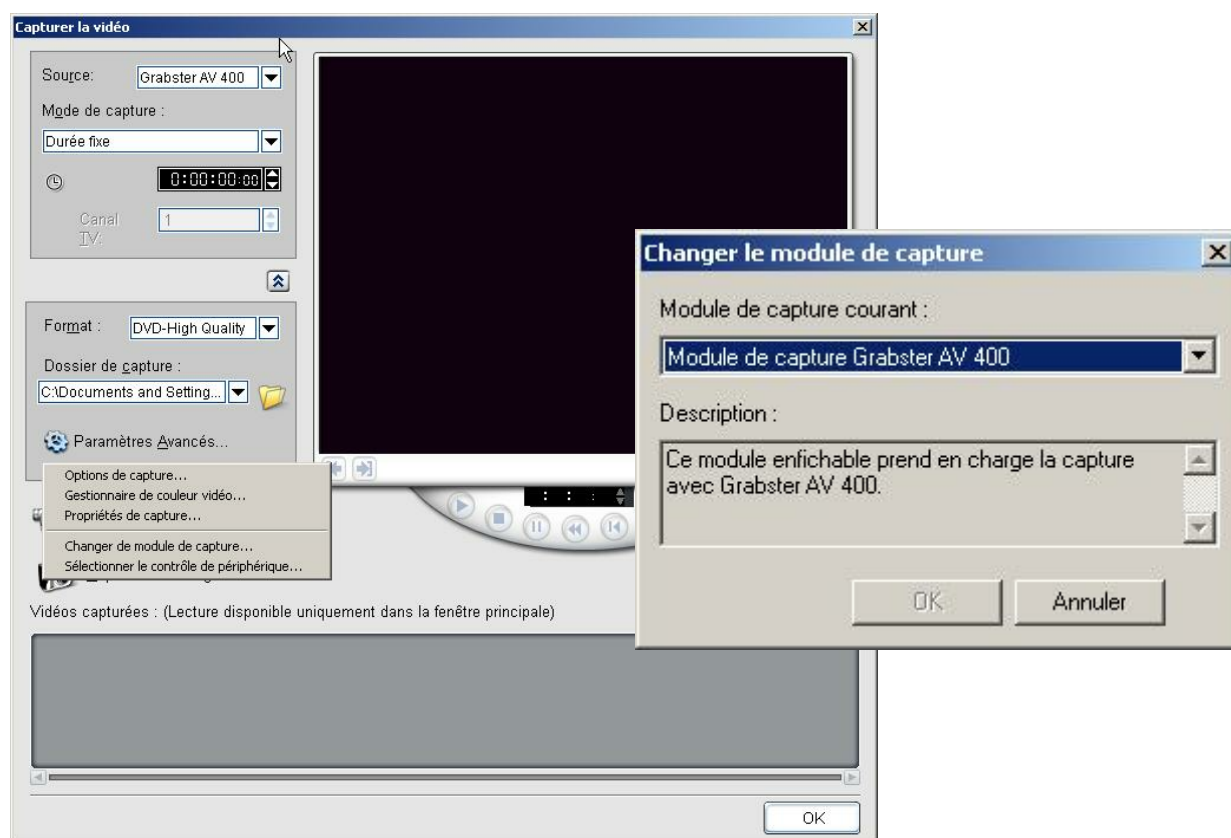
Capturer la vidéo

Source: Grabster AV 400

Mode de capture :

Durée fixe

0:00:00:00

Canal TV: 1

Format : DVD-High Quality

Dossier de capture :

C:\Documents and Setting...

Paramètres Avancés...

Options de capture...
Gestionnaire de couleur vidéo...
Propriétés de capture...
Changer de module de capture...
Sélectionner le contrôle de périphérique...

Vidéos capturées : (Lecture disponible uniquement dans la fenêtre principale)

OK

Changer le module de capture

Module de capture courant :

Module de capture Grabster AV 400

Description :

Ce module enfichable prend en charge la capture avec Grabster AV 400.

OK Annuler